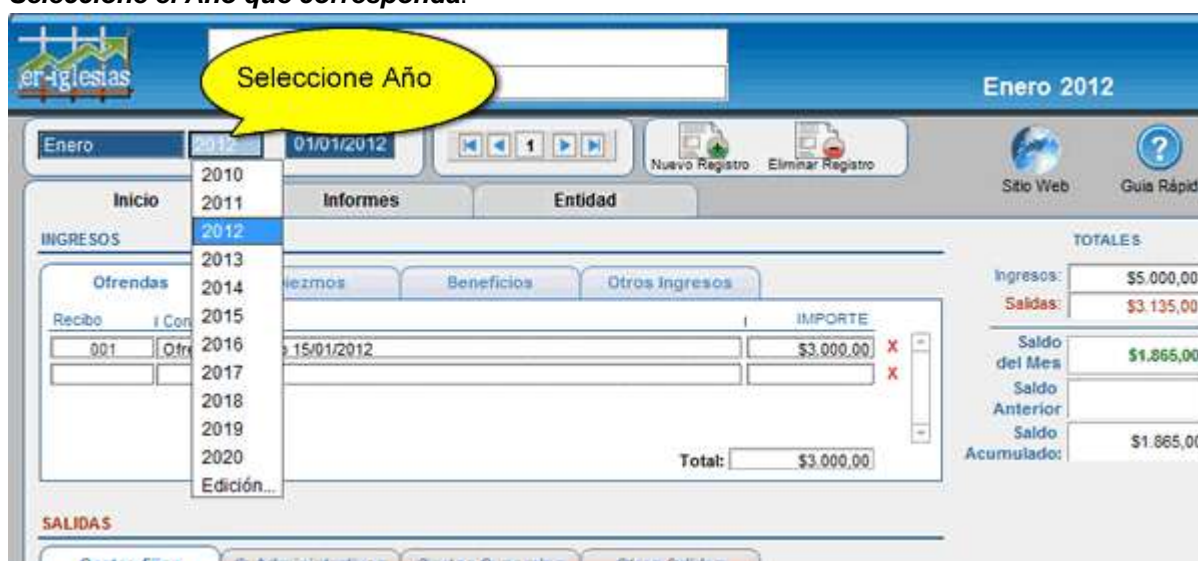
Seleccione el Año que corresponda:

er-iglesias

Seleccione Año

Enero 2012

Enero 2012 01/01/2012

1

Nuevo Registro Eliminar Registro

Sitio Web Guia Rápid

Inicio Informes Entidad

2010
2011
2012
2013
2014
2015
2016
2017
2018
2019
2020
Edición...

INGRESOS

Ofrendas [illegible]iezmos Beneficios Otros Ingresos

Recibo I Con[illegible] IMPORTE

001 Ofre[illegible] 15/01/2012 $3.000,00 X

X

Total: $3.000,00

TOTALES

Ingresos: $5.000,00

Salidas: $3.135,00

Saldo del Mes $1.865,00

Saldo Anterior

Saldo Acumulado: $1.865,00

SALIDAS